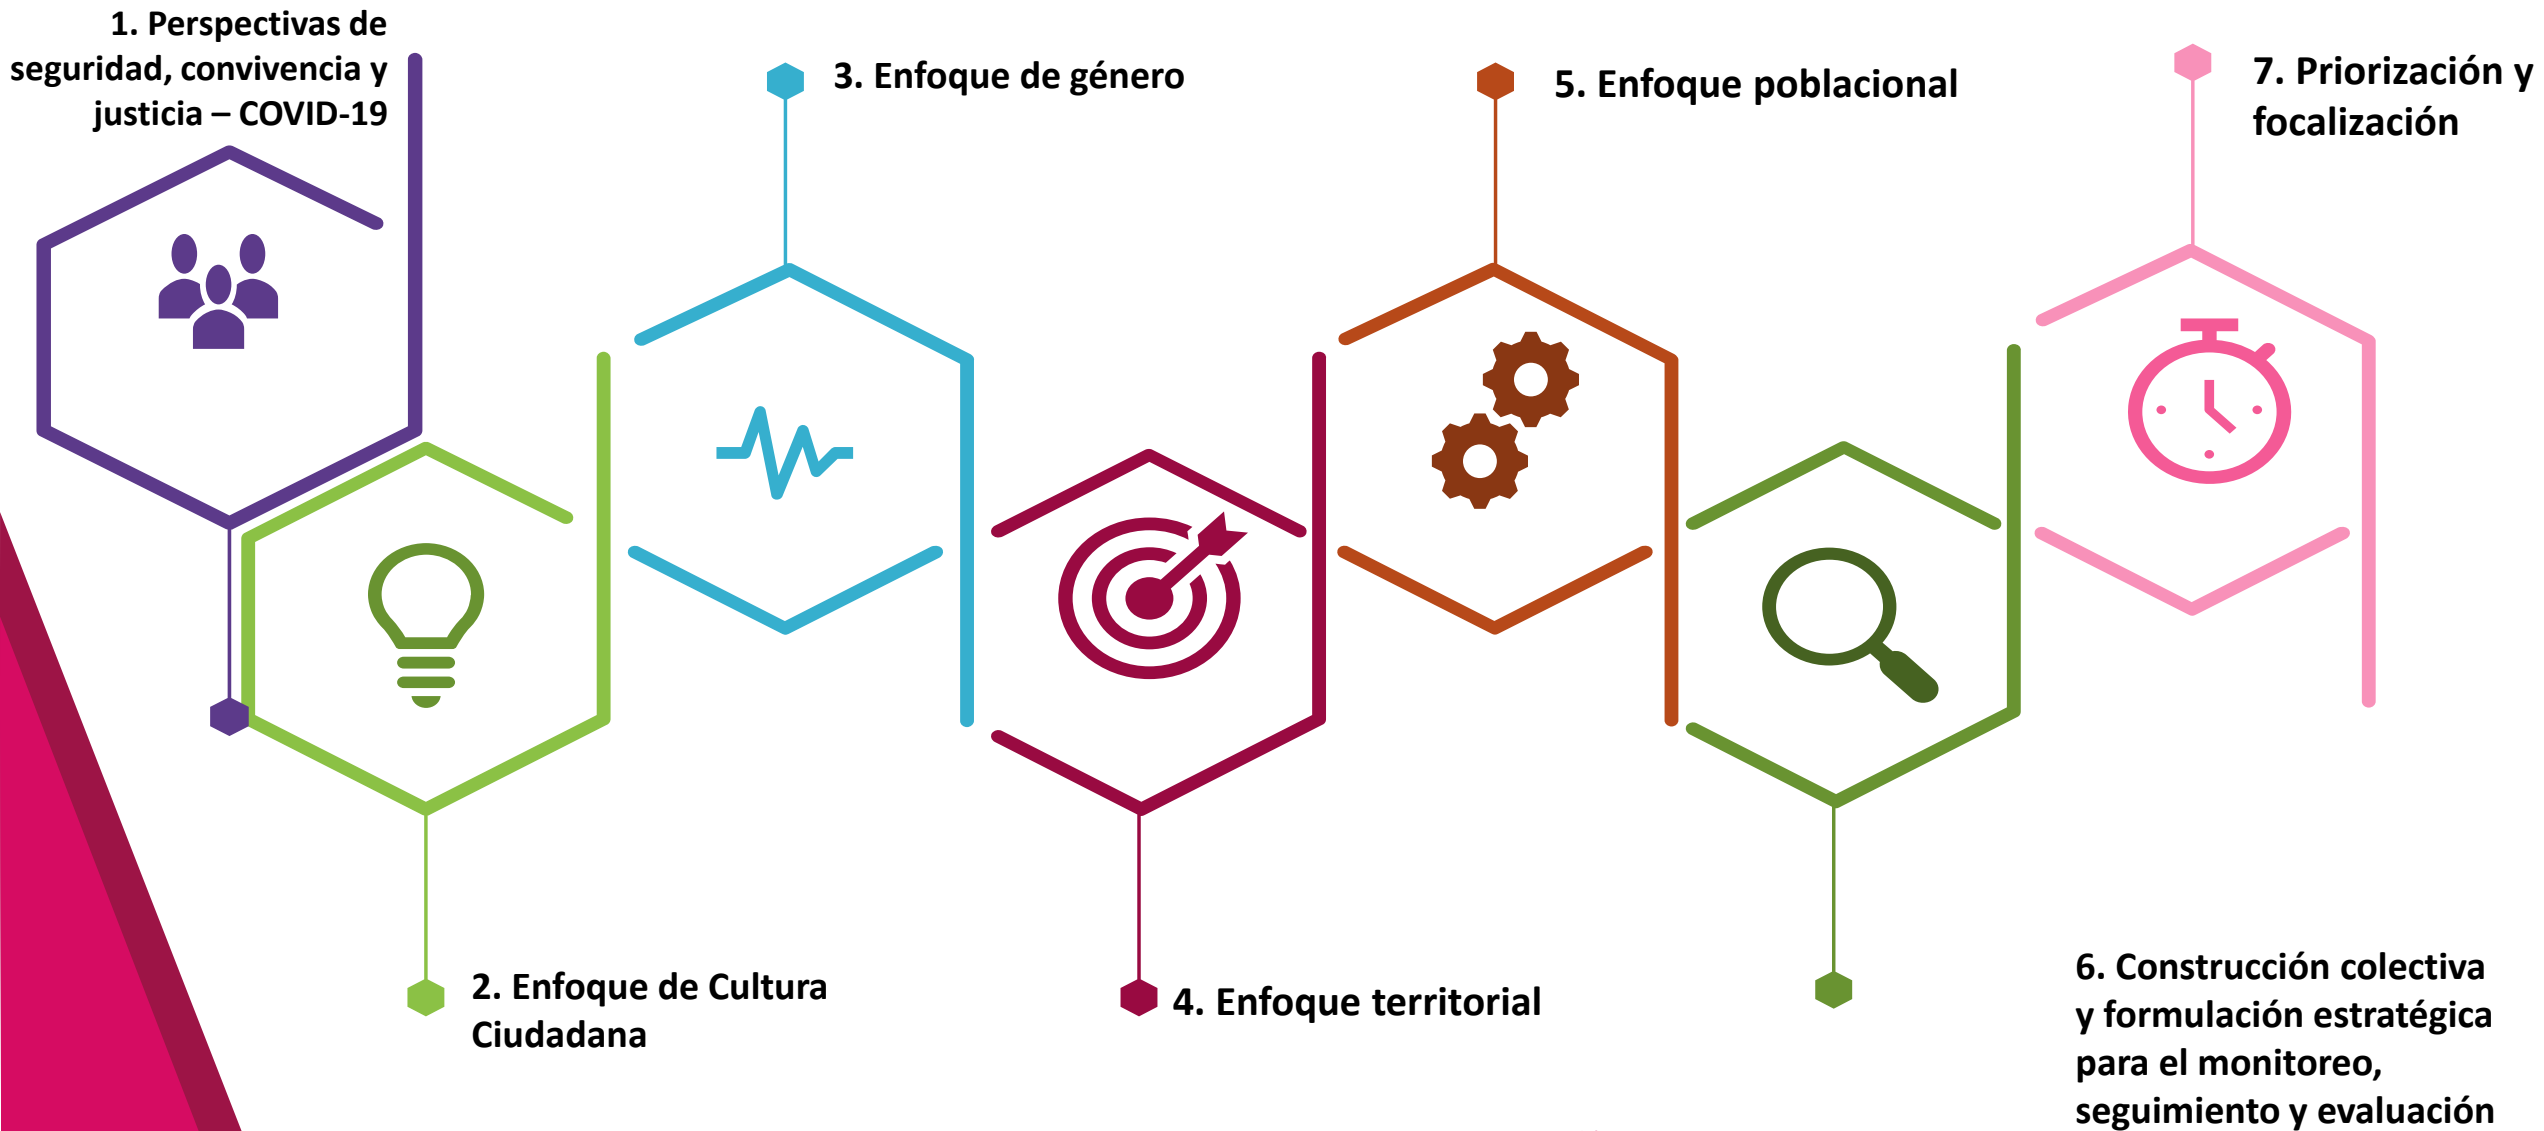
1. Perspectivas de seguridad, convivencia y justicia – COVID-19

3. Enfoque de género

5. Enfoque poblacional

7. Priorización y focalización

2. Enfoque de Cultura Ciudadana

4. Enfoque territorial

6. Construcción colectiva y formulación estratégica para el monitoreo, seguimiento y evaluación